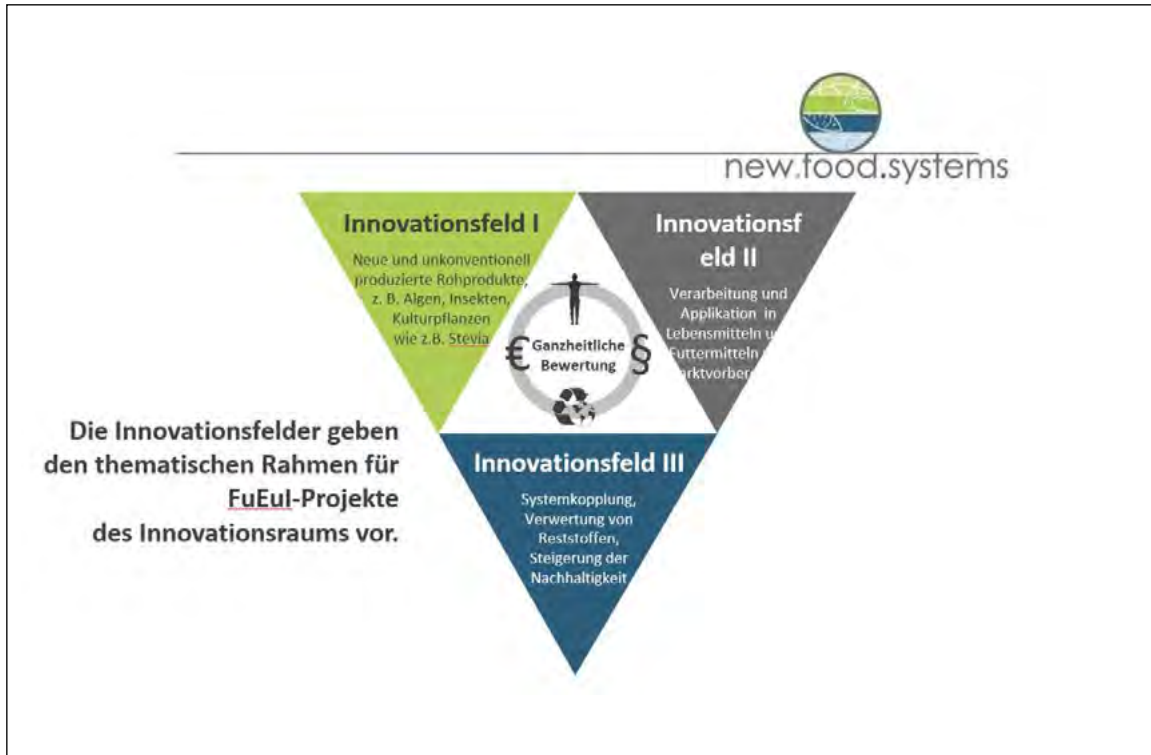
new.food.systems

Innovationsfeld I

Neue und unkonventionell produzierte Rohprodukte, z. B. Algen, Insekten, Kulturpflanzen wie z.B. Stevia

Innovationsf eld II

Verarbeitung und Applikation in Lebensmitteln u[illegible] Futtermitteln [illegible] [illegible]rktvorbe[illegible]

€ Ganzheitliche Bewertung §

Innovationsfeld III

Systemkopplung, Verwertung von Reststoffen, Steigerung der Nachhaltigkeit

Die Innovationsfelder geben den thematischen Rahmen für FuEuI-Projekte des Innovationsraums vor.